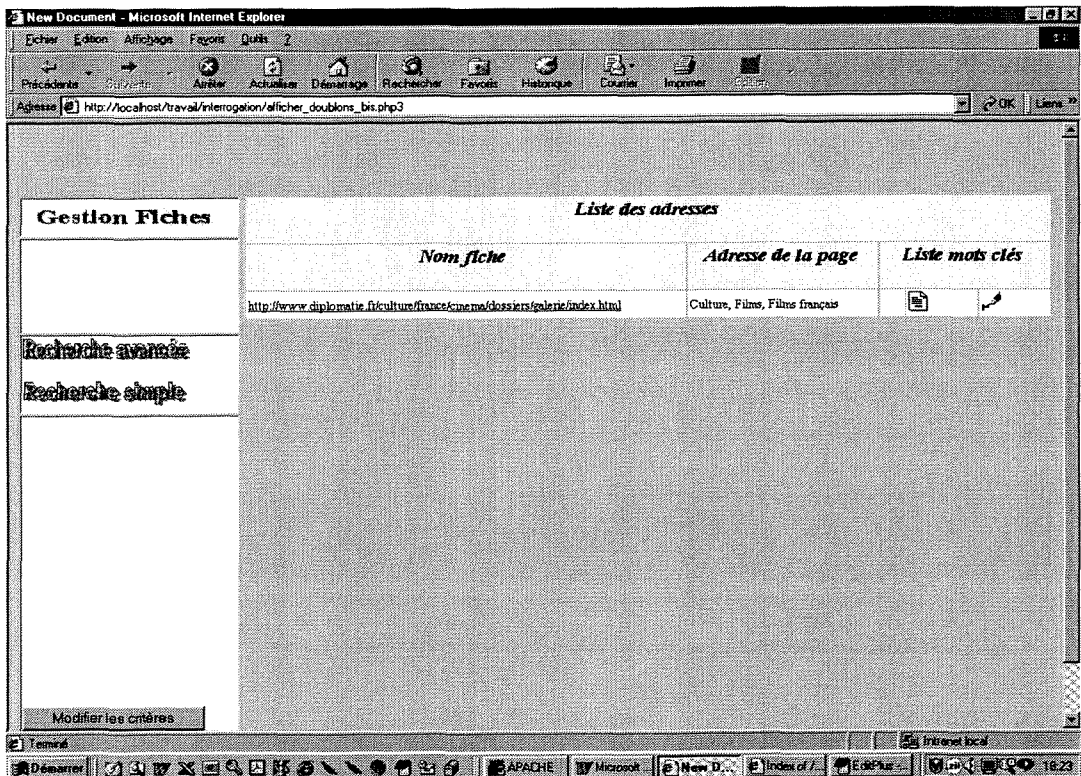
New Document - Microsoft Internet Explorer

Fichier Edition Affichage Favoris Outils ?

Précédente Suivante Arrêter Actualiser Démarrage Rechercher Favoris Historique Courrier Imprimer

Adresse http://localhost/travail/interrogation/afficher_doublons_bis.php3

OK Liens »

Gestion Fiches

Recherche avancée

Recherche simple

Modifier les critères

Liste des adresses

| Nom fiche | Adresse de la page | Liste mots clés | |
|---|---|---|---|
| http://www.diplomatie.fr/culture/france/cinema/dossiers/galerie/index.html | Culture, Films, Films français | | |

Terminé

Intranet local

Démarrer APACHE Microsoft New D... Index of /... EditPlus... 18:23